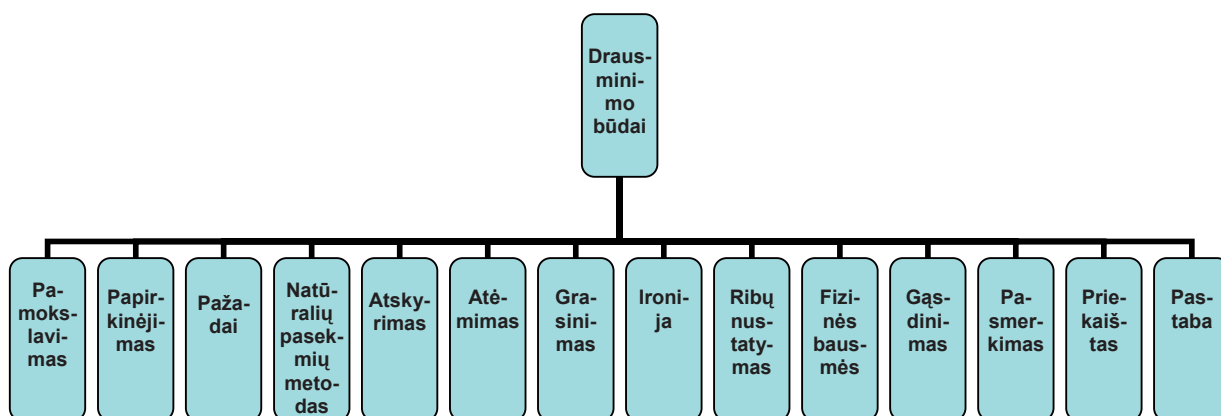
Drausminimo būdai

Pamokslavimas

Papirkinėjimas

Pažadai

Natūralių pasekmių metodas

Atskyrimas

Atėmimas

Grasinimas

Ironija

Ribų nustatymas

Fizinės bausmės

Gąsdinimas

Pasmerkimas

Priekaištas

Pastaba